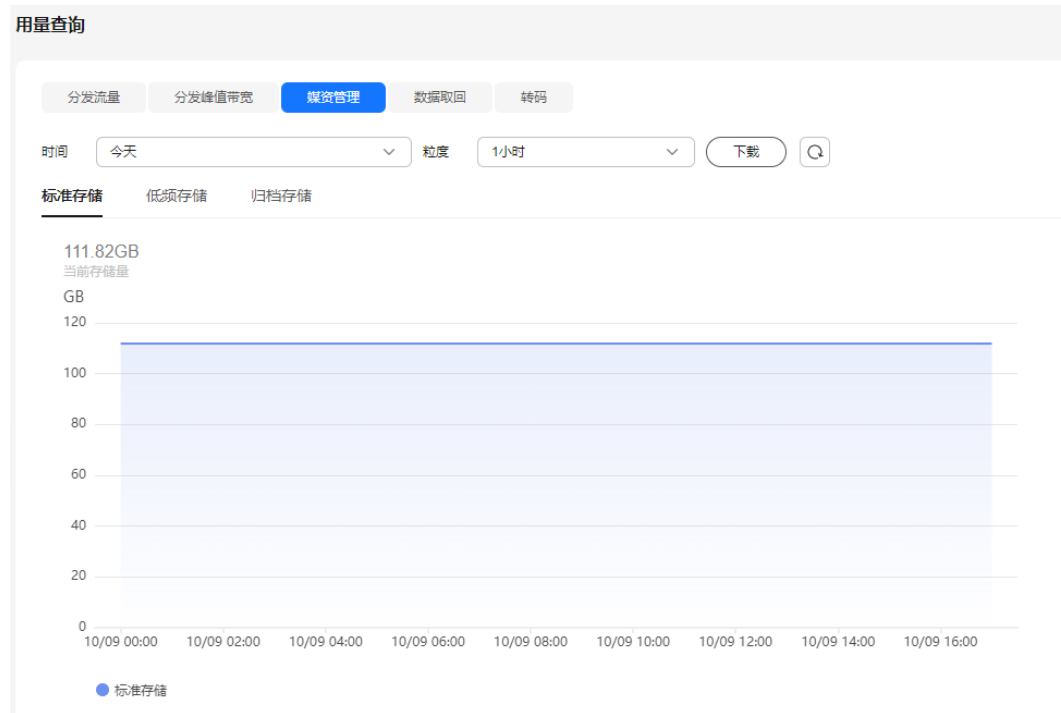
用量查询

分发流量 分发峰值带宽 媒资管理 数据取回 转码

时间 今天 粒度 1小时 下载

标准存储 低频存储 归档存储

111.82GB
当前存储量

GB
120
100
80
60
40
20
0
10/09 00:00 10/09 02:00 10/09 04:00 10/09 06:00 10/09 08:00 10/09 10:00 10/09 12:00 10/09 14:00 10/09 16:00

标准存储